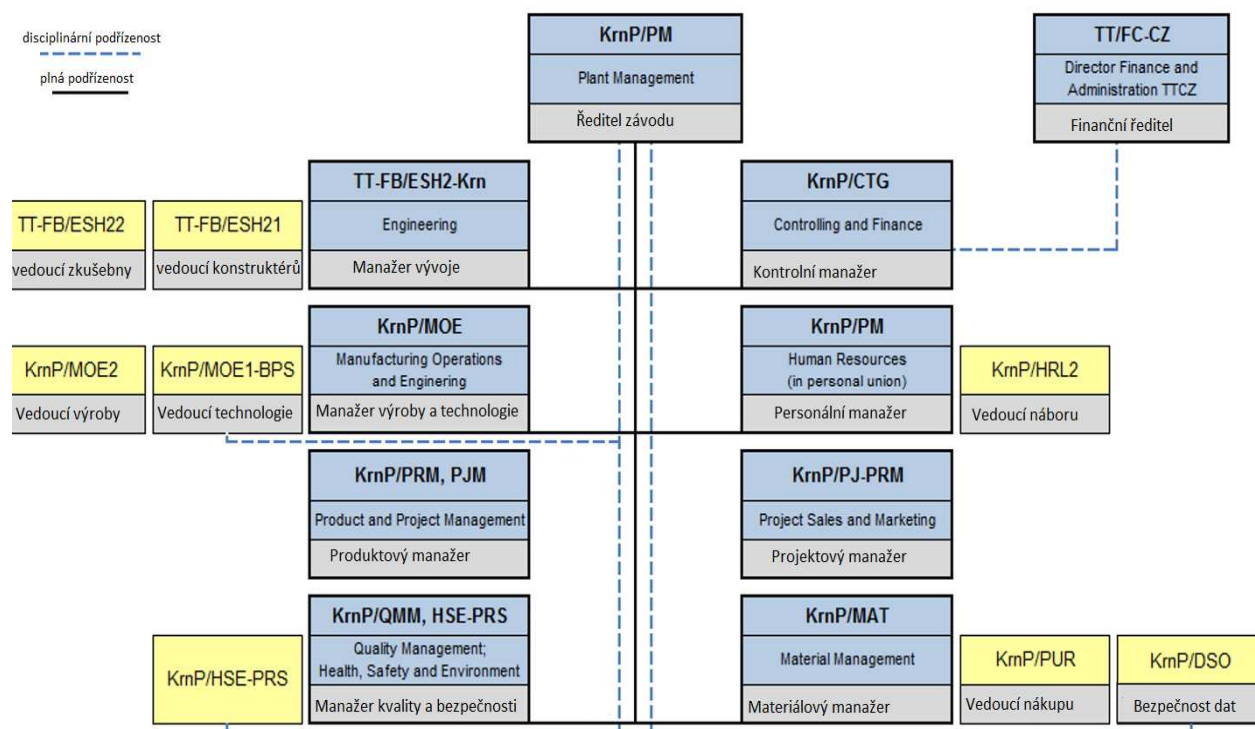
disciplinární podřízenost

plná podřízenost

KrnP/PM
Plant Management
Ředitel závodu

TT/FC-CZ
Director Finance and Administration TTCZ
Finanční ředitel

TT-FB/ESH22
vedoucí zkušebny

TT-FB/ESH21
vedoucí konstruktérů

TT-FB/ESH2-Krn
Engineering
Manažer vývoje

KrnP/CTG
Controlling and Finance
Kontrolní manažer

KrnP/MOE2
Vedoucí výroby

KrnP/MOE1-BPS
Vedoucí technologie

KrnP/MOE
Manufacturing Operations and Enginering
Manažer výroby a technologie

KrnP/PM
Human Resources (in personal union)
Personální manažer

KrnP/HRL2
Vedoucí náboru

KrnP/PRM, PJM
Product and Project Management
Produktový manažer

KrnP/PJ-PRM
Project Sales and Marketing
Projektový manažer

KrnP/HSE-PRS

KrnP/QMM, HSE-PRS
Quality Management; Health, Safety and Environment
Manažer kvality a bezpečnosti

KrnP/MAT
Material Management
Materiálový manažer

KrnP/PUR
Vedoucí nákupu

KrnP/DSO
Bezpečnost dat